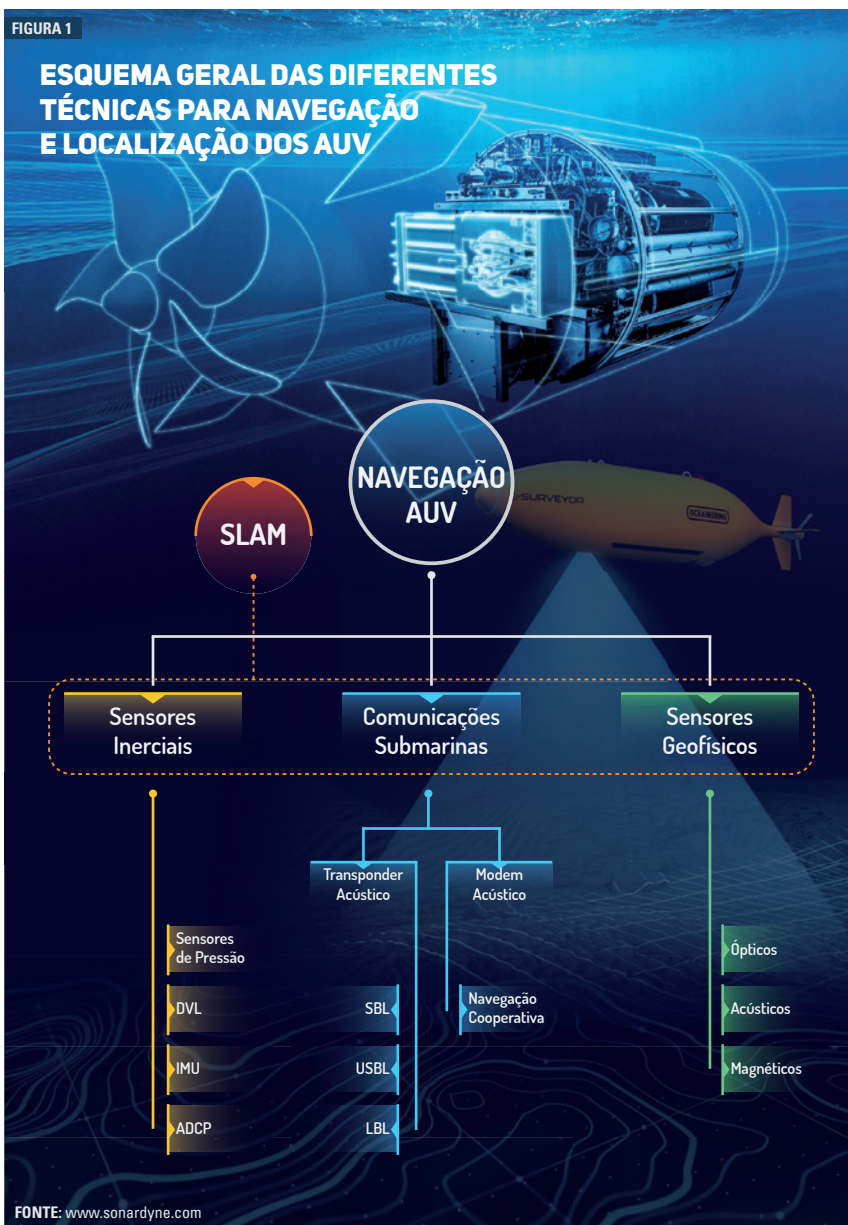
FIGURA 1

ESQUEMA GERAL DAS DIFERENTES TÉCNICAS PARA NAVEGAÇÃO E LOCALIZAÇÃO DOS AUV

NAVEGAÇÃO AUV

SLAM

SURVEYOR

OCEANEERING

Sensores Inerciais

Comunicações Submarinas

Sensores Geofísicos

Transponder Acústico

Modem Acústico

Sensores de Pressão

DVL

IMU

ADCP

SBL

USBL

LBL

Navegação Cooperativa

Ópticos

Acústicos

Magnéticos

FONTE: www.sonardyne.com